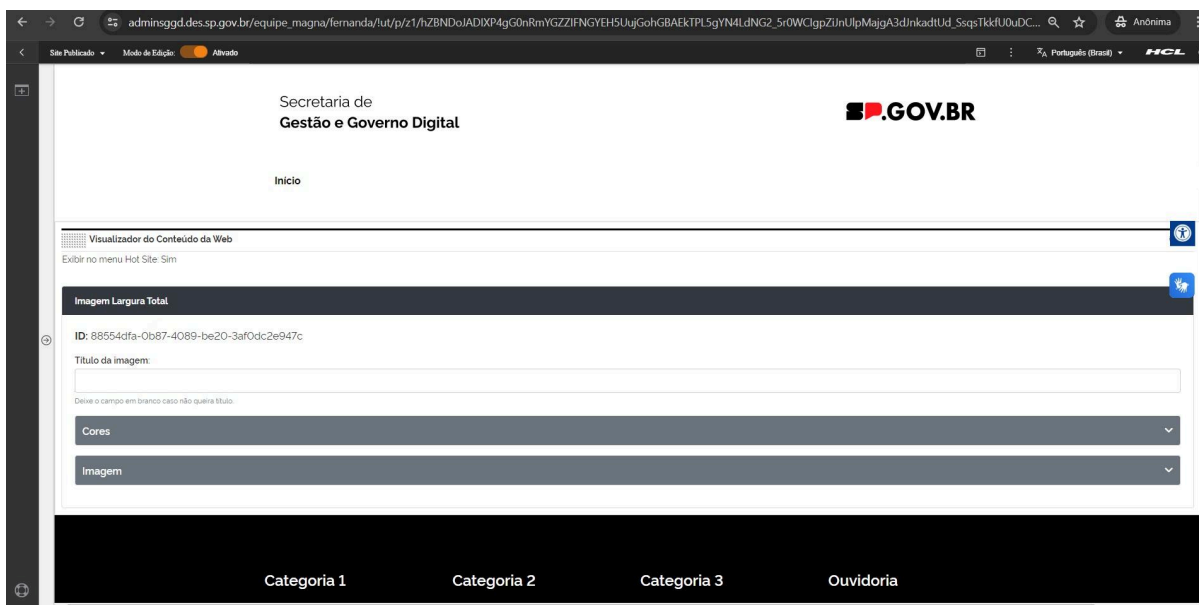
adminsggd.des.sp.gov.br/equipe_magna/fernanda/!ut/p/z1/hZBNDoJADIXP4gG0nRmYGZZIFNGYEH5UujGohGBAEkTPL5gYN4LdNG2_5r0WClgpZiJnUlpMajgA3dJnkadtUd_SsqsTkkfU0uDC...

Anônima

Site Publicado Modo de Edição: Ativado

Português (Brasil)

HCL

Secretaria de
Gestão e Governo Digital

SP.GOV.BR

Início

Visualizador do Conteúdo da Web

Exibir no menu Hot Site: Sim

Imagem Largura Total

ID: 88554dfa-0b87-4089-be20-3af0dc2e947c

Título da imagem:

Deixe o campo em branco caso não queira título.

Cores

Imagem

Categoria 1 Categoria 2 Categoria 3 Ouvidoria